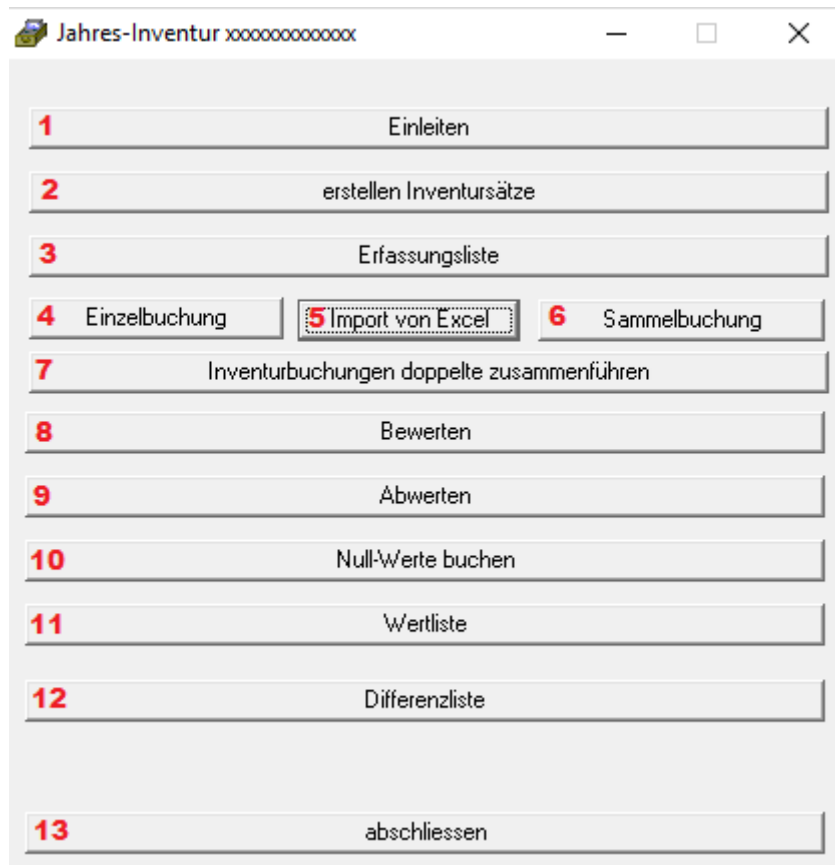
Jahres-Inventur xxxxxxxxxxxxx

1 Einleiten

2 erstellen Inventursätze

3 Erfassungsliste

4 Einzelbuchung

5 Import von Excel

6 Sammelbuchung

7 Inventurbuchungen doppelte zusammenführen

8 Bewerten

9 Abwerten

10 Null-Werte buchen

11 Wertliste

12 Differenzliste

13 abschliessen